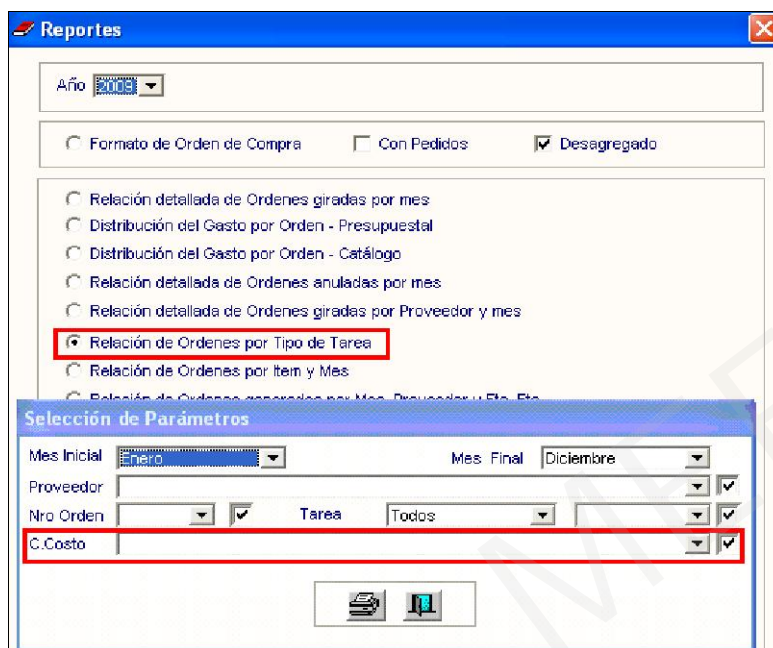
Reportes

Año 2009

Formato de Orden de Compra
Con Pedidos
Desagregado

Relación detallada de Ordenes giradas por mes
Distribución del Gasto por Orden - Presupuestal
Distribución del Gasto por Orden - Catálogo
Relación detallada de Ordenes anuladas por mes
Relación detallada de Ordenes giradas por Proveedor y mes
Relación de Ordenes por Tipo de Tarea
Relación de Ordenes por Item y Mes
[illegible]

Selección de Parámetros

Mes Inicial Enero
Mes Final Diciembre
Proveedor
Nro Orden
Tarea Todos
C.Costo